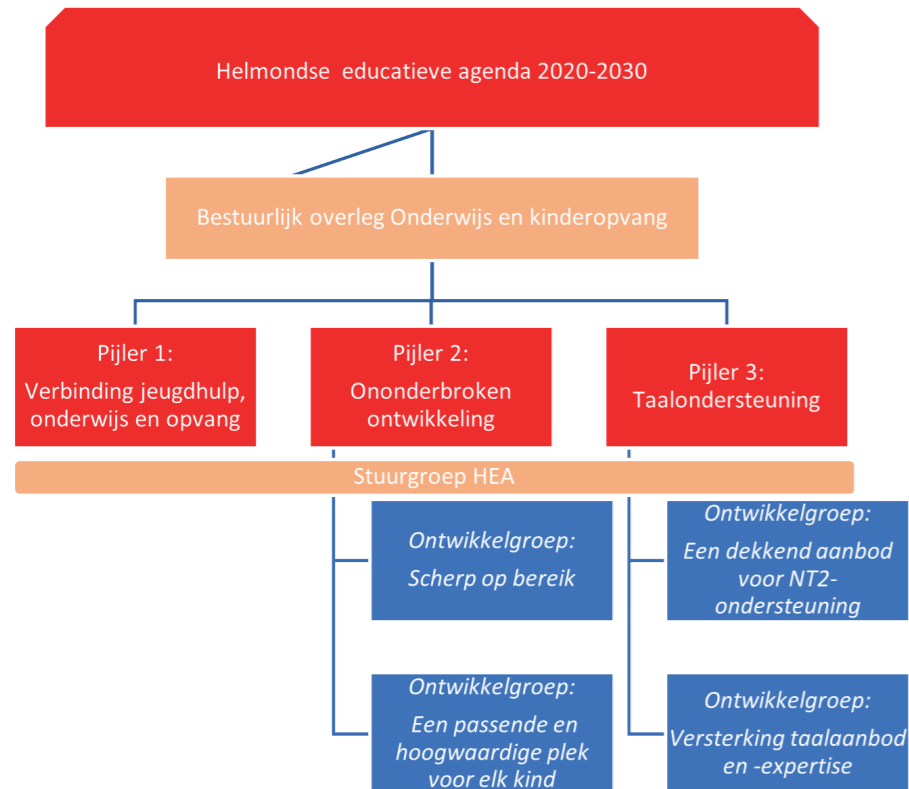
Helmondse educatieve agenda 2020-2030

Bestuurlijk overleg Onderwijs en kinderopvang

Pijler 1:
Verbinding jeugdhulp, onderwijs en opvang

Pijler 2:
Ononderbroken ontwikkeling

Pijler 3:
Taalondersteuning

Stuurgroep HEA

Ontwikkelgroep:
Scherp op bereik

Ontwikkelgroep:
Een dekkend aanbod voor NT2-ondersteuning

Ontwikkelgroep:
Een passende en hoogwaardige plek voor elk kind

Ontwikkelgroep:
Versterking taalaanbod en -expertise